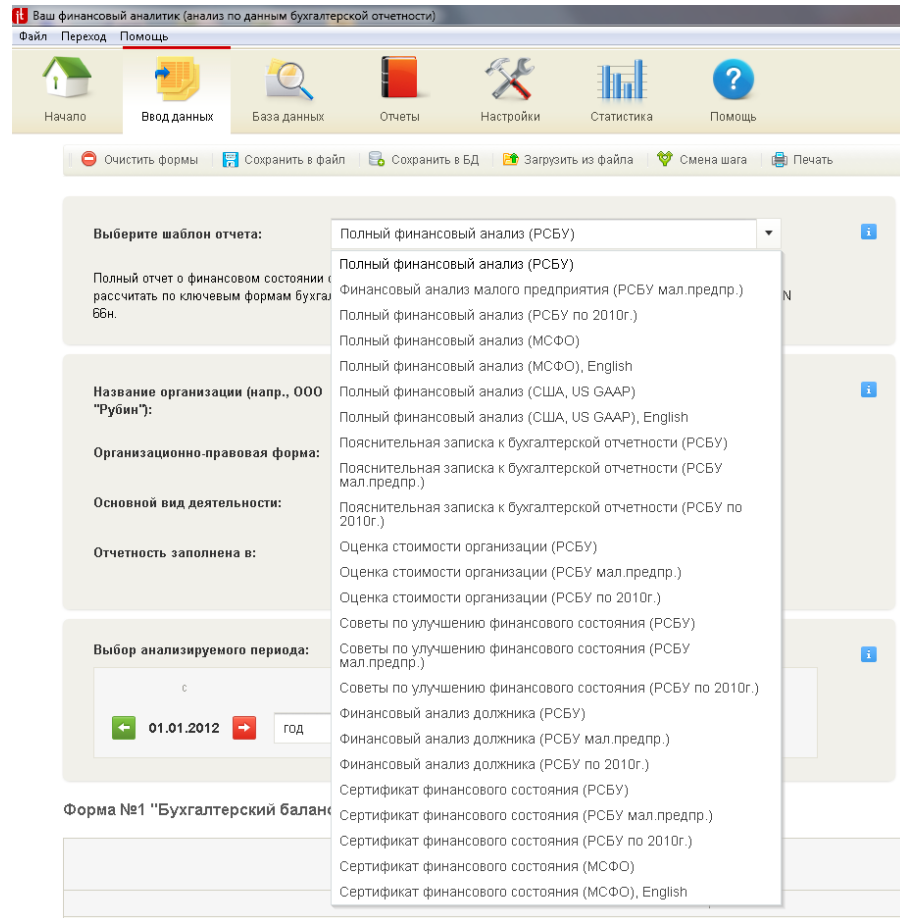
Ваш финансовый аналитик (анализ по данным бухгалтерской отчетности)

Файл Переход Помощь

Начало Ввод данных База данных Отчеты Настройки Статистика Помощь

Очистить формы | Сохранить в файл | Сохранить в БД | Загрузить из файла | Смена шага | Печать

Выберите шаблон отчета: Полный финансовый анализ (РСБУ)

Полный отчет о финансовом состоянии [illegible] рассчитать по ключевым формам бухгал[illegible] N 66н.

Полный финансовый анализ (РСБУ)
Финансовый анализ малого предприятия (РСБУ мал.предпр.)
Полный финансовый анализ (РСБУ по 2010г.)
Полный финансовый анализ (МСФО)
Полный финансовый анализ (МСФО), English
Полный финансовый анализ (США, US GAAP)
Полный финансовый анализ (США, US GAAP), English
Пояснительная записка к бухгалтерской отчетности (РСБУ)
Пояснительная записка к бухгалтерской отчетности (РСБУ мал.предпр.)
Пояснительная записка к бухгалтерской отчетности (РСБУ по 2010г.)
Оценка стоимости организации (РСБУ)
Оценка стоимости организации (РСБУ мал.предпр.)
Оценка стоимости организации (РСБУ по 2010г.)
Советы по улучшению финансового состояния (РСБУ)
Советы по улучшению финансового состояния (РСБУ мал.предпр.)
Советы по улучшению финансового состояния (РСБУ по 2010г.)
Финансовый анализ должника (РСБУ)
Финансовый анализ должника (РСБУ мал.предпр.)
Финансовый анализ должника (РСБУ по 2010г.)
Сертификат финансового состояния (РСБУ)
Сертификат финансового состояния (РСБУ мал.предпр.)
Сертификат финансового состояния (РСБУ по 2010г.)
Сертификат финансового состояния (МСФО)
Сертификат финансового состояния (МСФО), English

Название организации (напр., ООО "Рубин"):

Организационно-правовая форма:

Основной вид деятельности:

Отчетность заполнена в:

Выбор анализируемого периода:

с

01.01.2012 год

Форма №1 "Бухгалтерский баланс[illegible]